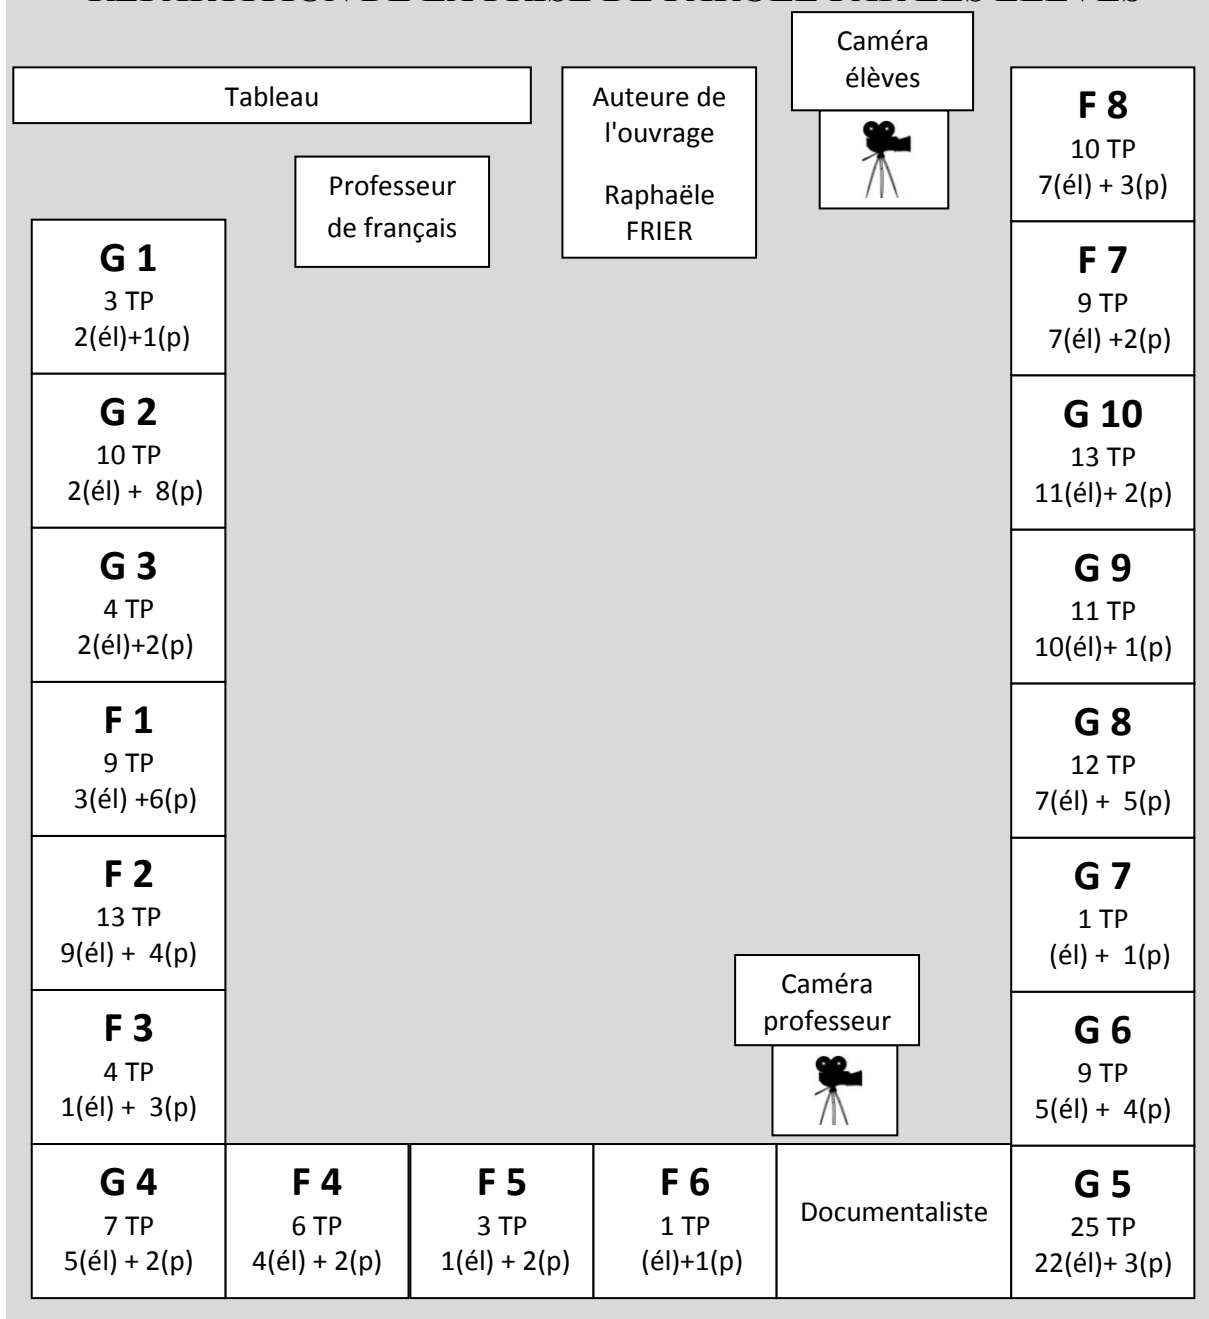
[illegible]

Tableau

Professeur de français

Auteure de l'ouvrage

Raphaële FRIER

Caméra élèves

F 8
10 TP
7(él) + 3(p)

G 1
3 TP
2(él)+1(p)

G 2
10 TP
2(él) + 8(p)

G 3
4 TP
2(él)+2(p)

F 1
9 TP
3(él) +6(p)

F 2
13 TP
9(él) + 4(p)

F 3
4 TP
1(él) + 3(p)

F 7
9 TP
7(él) +2(p)

G 10
13 TP
11(él)+ 2(p)

G 9
11 TP
10(él)+ 1(p)

G 8
12 TP
7(él) + 5(p)

G 7
1 TP
(él) + 1(p)

Caméra professeur

G 6
9 TP
5(él) + 4(p)

G 4
7 TP
5(él) + 2(p)

F 4
6 TP
4(él) + 2(p)

F 5
3 TP
1(él) + 2(p)

F 6
1 TP
(él)+1(p)

Documentaliste

G 5
25 TP
22(él)+ 3(p)